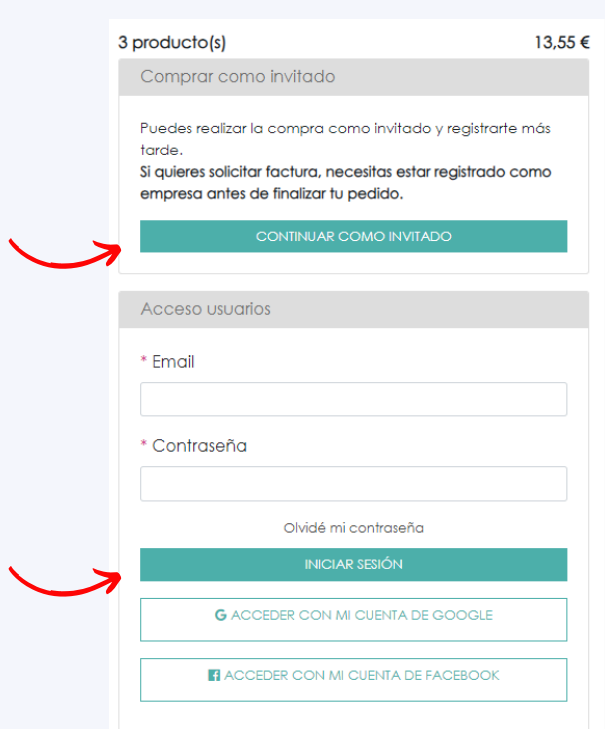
3 producto(s) 13,55 €

Comprar como invitado

Puedes realizar la compra como invitado y registrarte más tarde.
**Si quieres solicitar factura, necesitas estar registrado como empresa antes de finalizar tu pedido.**

CONTINUAR COMO INVITADO

Acceso usuarios

* Email

* Contraseña

Olvidé mi contraseña

INICIAR SESIÓN

G ACCEDER CON MI CUENTA DE GOOGLE

f ACCEDER CON MI CUENTA DE FACEBOOK